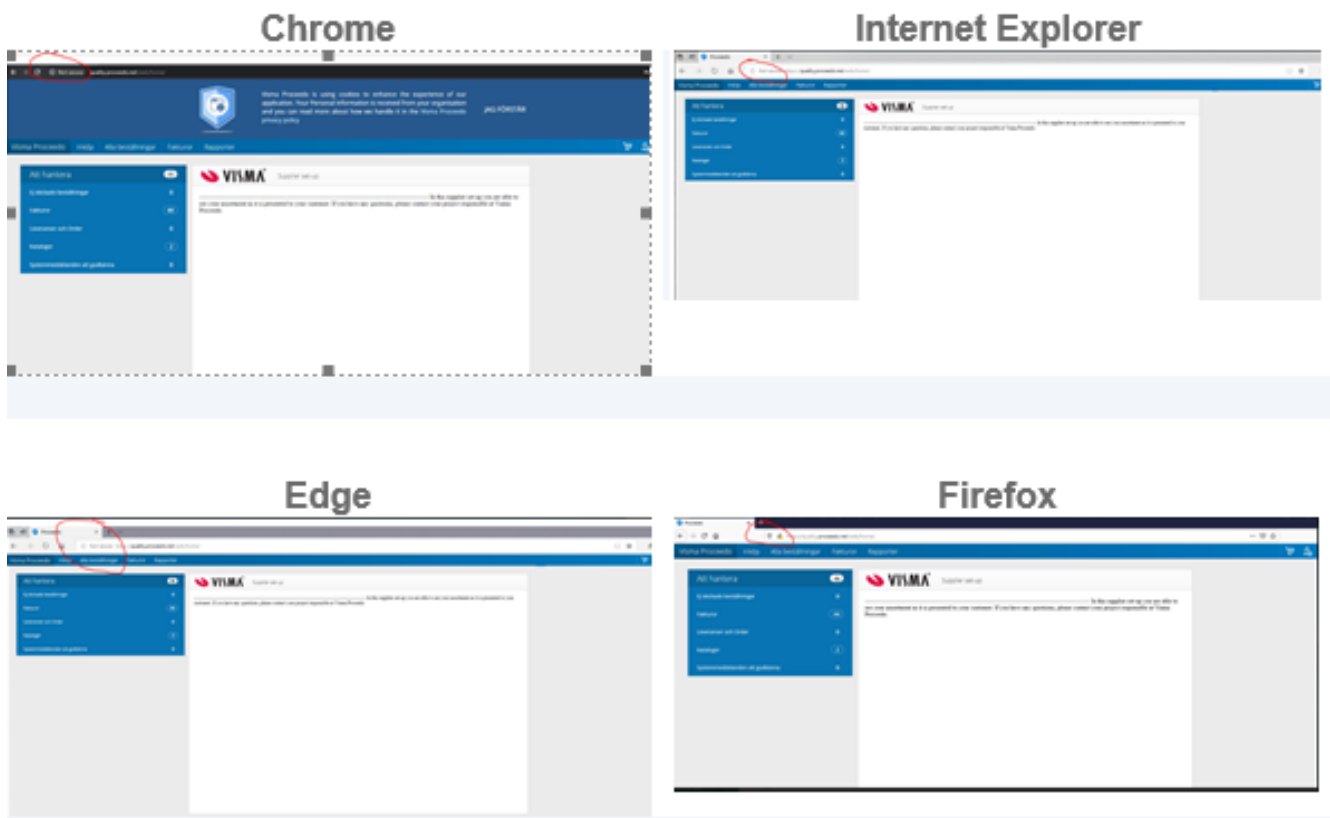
Chrome

Not secure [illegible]

Visma Proceedo is using cookies to enhance the experience of our application. Your Personal information is received from your organization and you can read more about how we handle it in the Visma Proceedo privacy policy

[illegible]

Visma Proceedo Hjälp Mina beställningar Fakturor Rapporter

Att hantera

Ej attesterade beställningar

Fakturor

Leveranser och Order

Kataloger

Systemmeddelanden att godkänna

VISMA Supplier set-up

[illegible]

Internet Explorer

Proceedo

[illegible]

Visma Proceedo Hjälp Mina beställningar Fakturor

Att hantera

Ej attesterade beställningar

Fakturor

Leveranser och Order

Kataloger

Systemmeddelanden att godkänna

VISMA Supplier set-up

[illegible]

Edge

Proceedo

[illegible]

Visma Proceedo Hjälp Mina beställningar Fakturor Rapporter

Att hantera

Ej attesterade beställningar

Fakturor

Leveranser och Order

Kataloger

Systemmeddelanden att godkänna

VISMA Supplier set-up

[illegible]

Firefox

Proceedo

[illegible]

Visma Proceedo Hjälp Mina beställningar Fakturor Rapporter

Att hantera

Ej attesterade beställningar

Fakturor

Leveranser och Order

Kataloger

Systemmeddelanden att godkänna

VISMA Supplier set-up

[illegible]